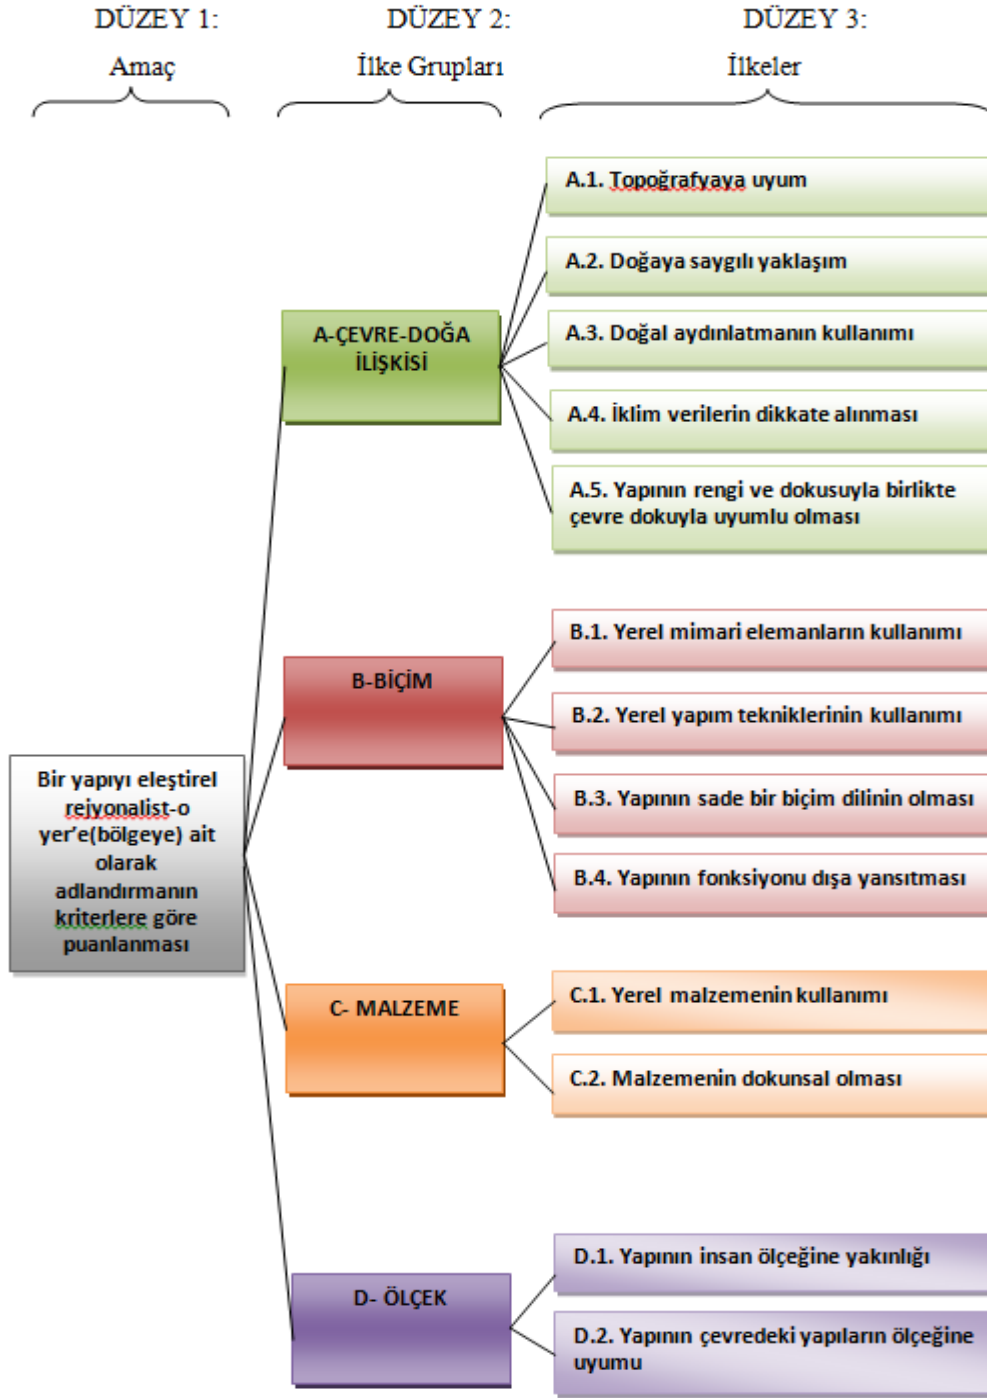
DÜZEY 1:
Amaç

DÜZEY 2:
İlke Grupları

DÜZEY 3:
İlkeler

Bir yapıyı eleştirel rejyonalist-o yer'e(bölgeye) ait olarak adlandırmanın kriterlere göre puanlanması

A-ÇEVRE-DOĞA İLİŞKİSİ

A.1. Topoğrafyaya uyum

A.2. Doğaya saygılı yaklaşım

A.3. Doğal aydınlatmanın kullanımı

A.4. İklim verilerin dikkate alınması

A.5. Yapının rengi ve dokusuyla birlikte çevre dokuyla uyumlu olması

B-BİÇİM

B.1. Yerel mimari elemanların kullanımı

B.2. Yerel yapım tekniklerinin kullanımı

B.3. Yapının sade bir biçim dilinin olması

B.4. Yapının fonksiyonu dışa yansıtması

C- MALZEME

C.1. Yerel malzemenin kullanımı

C.2. Malzemenin dokunsal olması

D- ÖLÇEK

D.1. Yapının insan ölçeğine yakınlığı

D.2. Yapının çevredeki yapıların ölçeğine uyumu